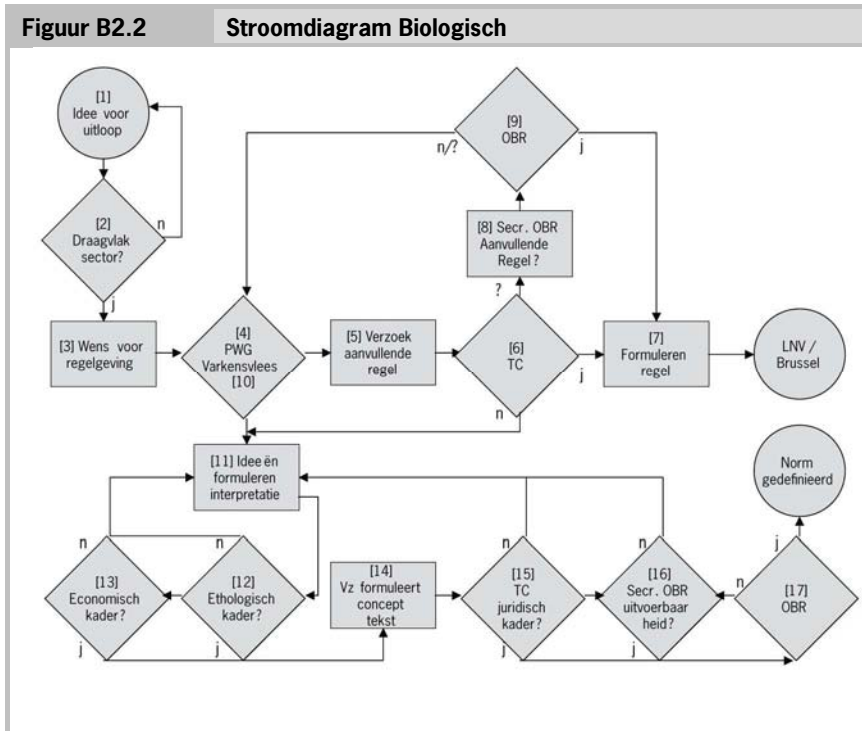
Figuur B2.2 Stroomdiagram Biologisch

[1] Idee voor uitloop

[2] Draagvlak sector?

n

j

[3] Wens voor regelgeving

[4] PWG Varkensvlees [10]

[5] Verzoek aanvullende regel

[6] TC

?

j

n

[8] Secr. OBR Aanvullende Regel ?

[9] OBR

n/?

j

[7] Formuleren regel

LNV / Brussel

[11] Idee ën formuleren interpretatie

n

n

[13] Economisch kader?

[12] Ethologisch kader?

j

j

[14] Vz formuleert concept tekst

[15] TC juridisch kader?

j

n

[16] Secr. OBR uitvoerbaar heid?

j

n

[17] OBR

j

Norm gedefinieerd